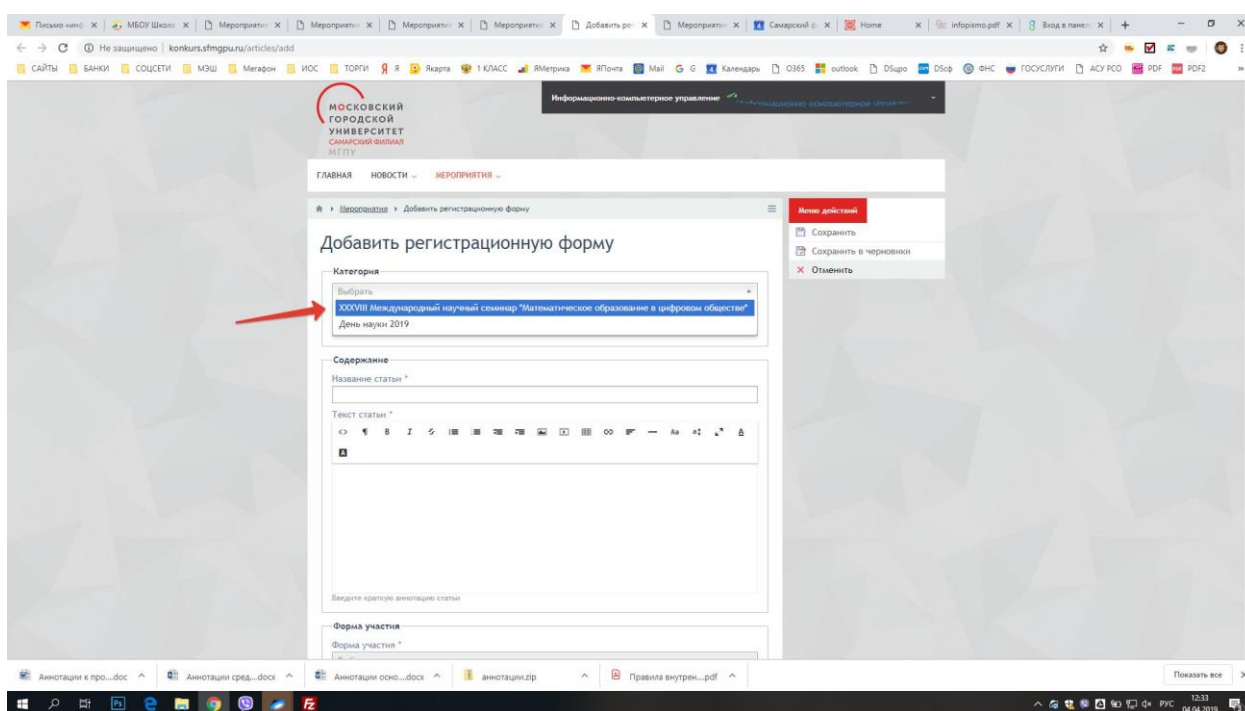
Письмо «инф. × | МБОУ Школ × | Мероприяти × | Мероприяти × | Мероприяти × | Мероприяти × | Добавить ре × | Мероприяти × | Самарский ф × | Home × | infopismo.pdf × | Вход в панел × | +

← → C ⓘ Не защищено | konkurs.sfmgpu.ru/articles/add

САЙТЫ БАНКИ СОЦСЕТИ МЭШ Мегафон ИОС ТОРГИ Я Я Якарта 1 КЛАСС ЯМетрика ЯПочта Mail G G Календарь O365 outlook DSupo DScb ФНС ГОСУСЛУГИ АСУ РСО PDF PDF2

МОСКОВСКИЙ ГОРОДСКОЙ УНИВЕРСИТЕТ САМАРСКИЙ ФИЛИАЛ МГПУ

Информационно-компьютерное управление

ГЛАВНАЯ НОВОСТИ МЕРОПРИЯТИЯ

Мероприятия › Добавить регистрационную форму

Меню действий
Сохранить
Сохранить в черновики
× Отменить

Добавить регистрационную форму

Категория
Выбрать
XXXVIII Международный научный семинар "Математическое образование в цифровом обществе"
День науки 2019

Содержание
Название статьи *

Текст статьи *

Введите краткую аннотацию статьи

Форма участия
Форма участия *

Аннотации к про....doc ^ Аннотации сред....docx ^ Аннотации осно....docx ^ аннотации.zip ^ Правила внутрен....pdf ^

Показать все

РУС 12:33 04.04.2019